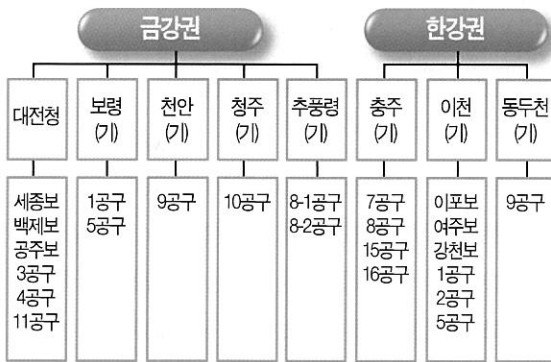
금강권

한강권

대전청

보령 (기)

천안 (기)

청주 (기)

추풍령 (기)

충주 (기)

이천 (기)

동두천 (기)

세종보
백제보
공주보
3공구
4공구
11공구

1공구
5공구

9공구

10공구

8-1공구
8-2공구

7공구
8공구
15공구
16공구

이포보
여주보
강천보
1공구
2공구
5공구

9공구